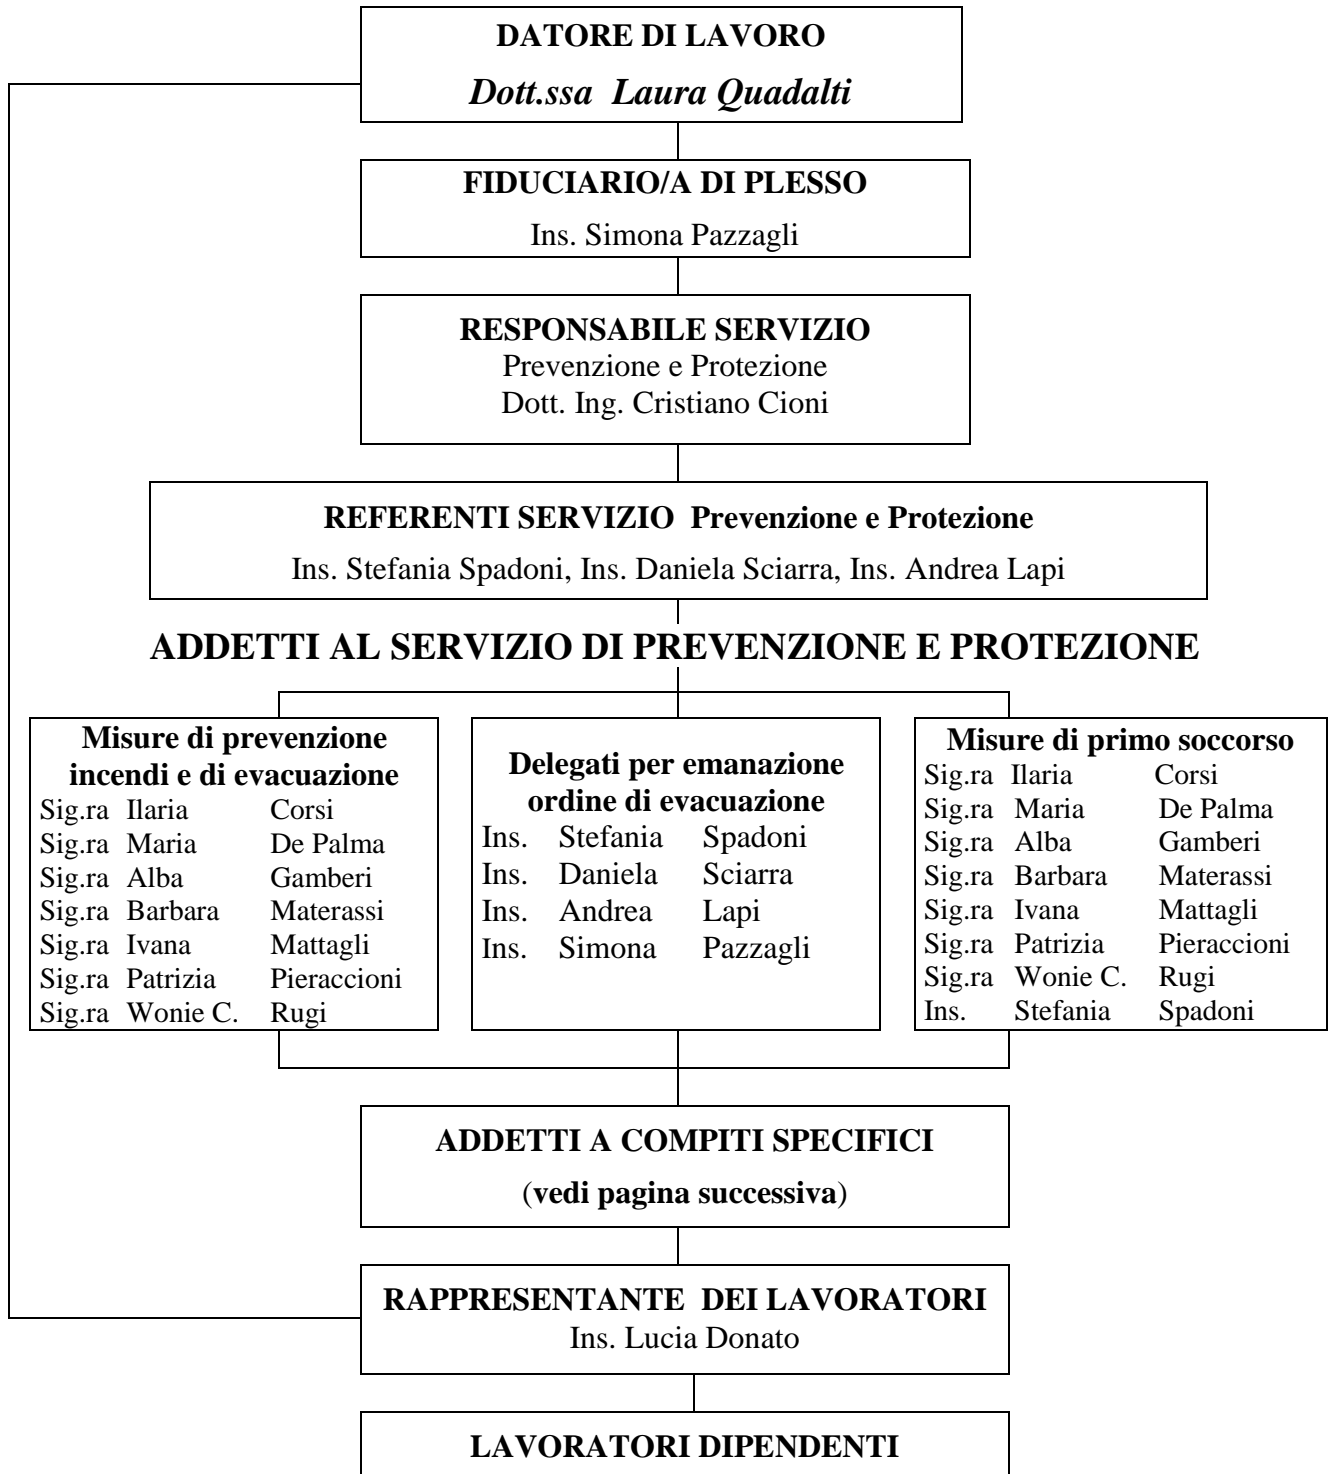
DATORE DI LAVORO
Dott.ssa Laura Quadalti

FIDUCIARIO/A DI PLESSO
Ins. Simona Pazzagli

RESPONSABILE SERVIZIO
Prevenzione e Protezione
Dott. Ing. Cristiano Cioni

REFERENTI SERVIZIO Prevenzione e Protezione
Ins. Stefania Spadoni, Ins. Daniela Sciarra, Ins. Andrea Lapi

ADDETTI AL SERVIZIO DI PREVENZIONE E PROTEZIONE

Misure di prevenzione incendi e di evacuazione
Sig.ra Ilaria Corsi
Sig.ra Maria De Palma
Sig.ra Alba Gamberi
Sig.ra Barbara Materassi
Sig.ra Ivana Mattagli
Sig.ra Patrizia Pieraccioni
Sig.ra Wonie C. Rugi

Delegati per emanazione ordine di evacuazione
Ins. Stefania Spadoni
Ins. Daniela Sciarra
Ins. Andrea Lapi
Ins. Simona Pazzagli

Misure di primo soccorso
Sig.ra Ilaria Corsi
Sig.ra Maria De Palma
Sig.ra Alba Gamberi
Sig.ra Barbara Materassi
Sig.ra Ivana Mattagli
Sig.ra Patrizia Pieraccioni
Sig.ra Wonie C. Rugi
Ins. Stefania Spadoni

ADDETTI A COMPITI SPECIFICI
(vedi pagina successiva)

RAPPRESENTANTE DEI LAVORATORI
Ins. Lucia Donato

LAVORATORI DIPENDENTI